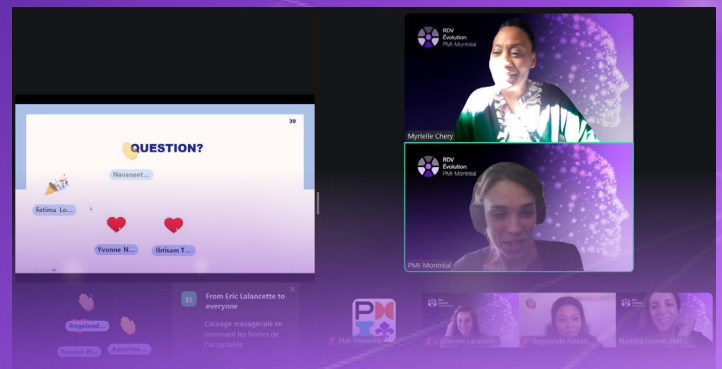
39

QUESTION?

Navaneet...

Fatima Lo...

Yvonne N...

Ibtisam T...

RDV Evolution PMI-Montréal

Myrtelle Chery

RDV Evolution PMI-Montréal

PMI-Montréal

Regelend...

Yvonne N...

Agnolise...

EL

From Eric Lalancette to everyone

Courage managériale en nommant les limites de l'acceptable

PMI-Montréal

Catherine Laramée

Rogelende Alexan...

Nadiha Grimé, PMI...